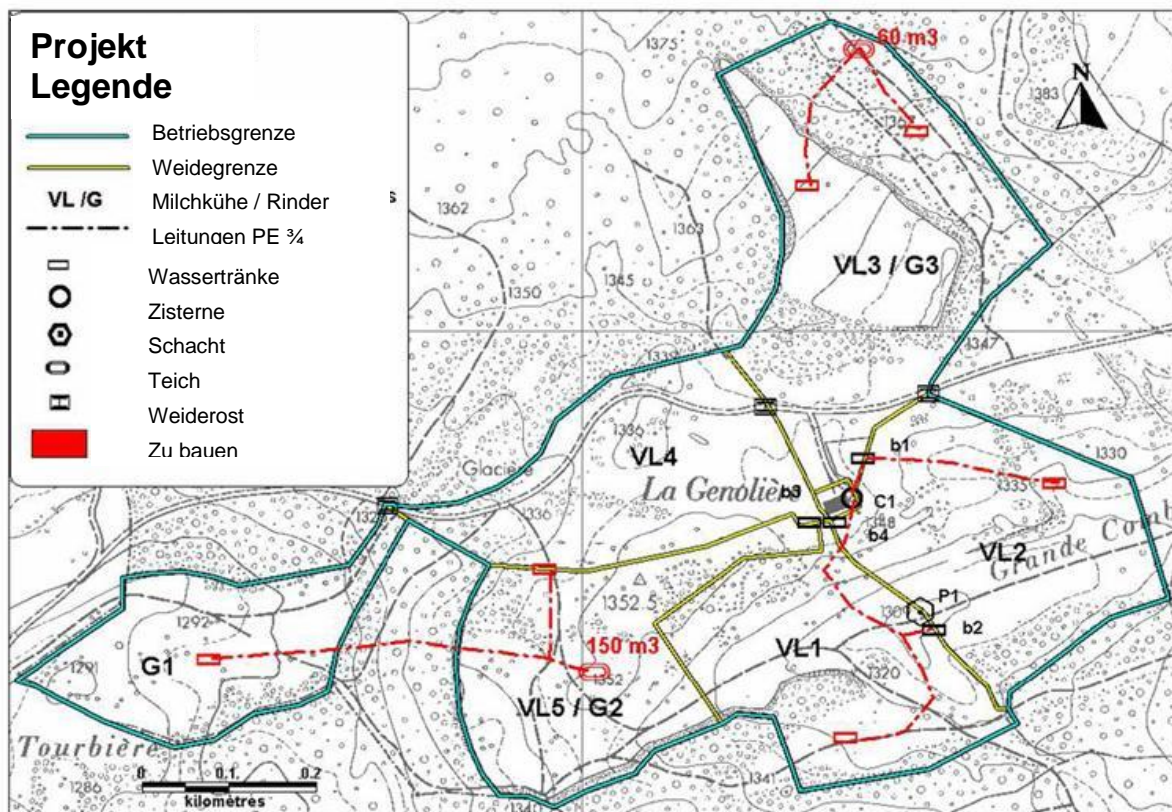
Projekt Legende

Betriebsgrenze
Weidegrenze
VL /G Milchkühe / Rinder
Leitungen PE ¾
Wassertränke
Zisterne
Schacht
Teich
Weiderost
Zu bauen

60 m3
1375
1383
N
1362
1363
VL3 / G3
1350
1345
1347
1339
1336
b1
1330
VL4
Glacière
La Genolière
b3
C1
1335
1328
1336
b4
1348
VL2
Grande Combe
1352.5
P1
1301
1292
b2
150 m3
1291
G1
VL1
1352
1320
VL5 / G2
Tourbière
1286
0 0.1 0.2
kilomètres
1341
1340